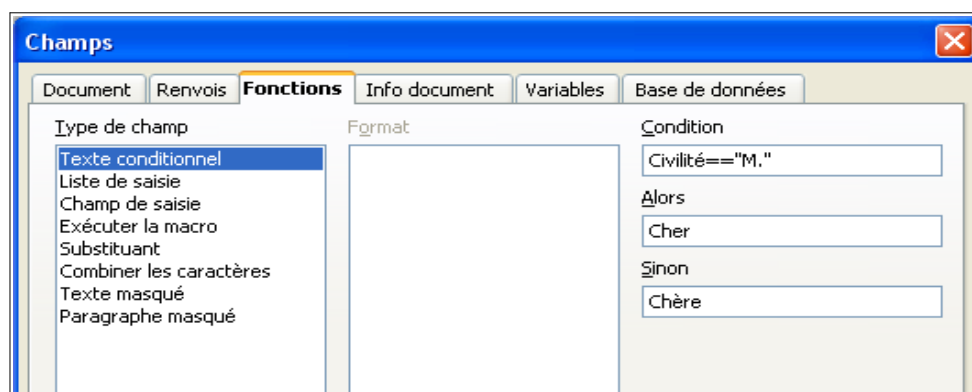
Champs

Document | Renvois | Fonctions | Info document | Variables | Base de données

Type de champ

Texte conditionnel
Liste de saisie
Champ de saisie
Exécuter la macro
Substituant
Combiner les caractères
Texte masqué
Paragraphe masqué

Format

Condition
Civilité=="M."

Alors
Cher

Sinon
Chère